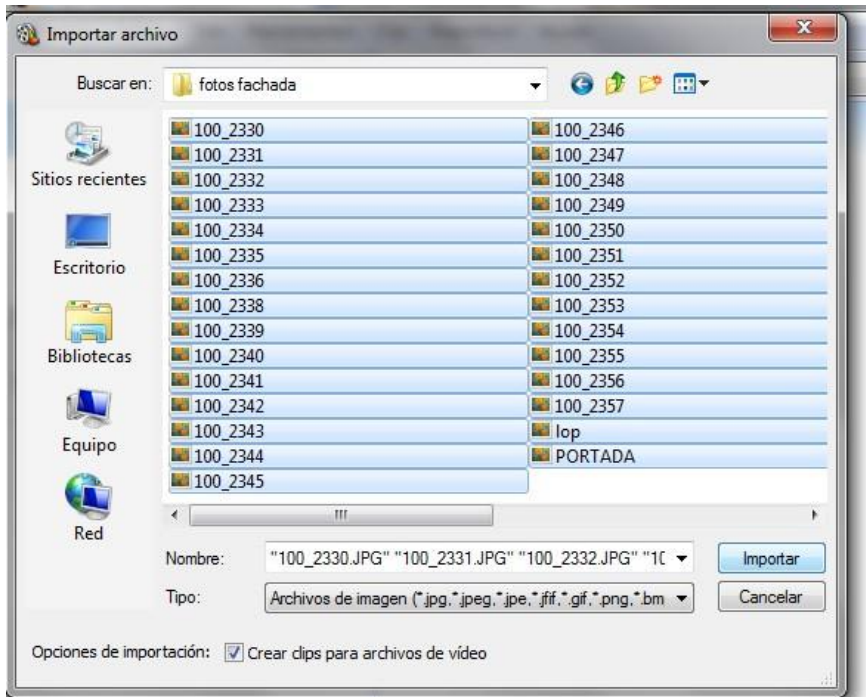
Importar archivo

Buscar en: fotos fachada

Sitios recientes
Escritorio
Bibliotecas
Equipo
Red

100_2330
100_2331
100_2332
100_2333
100_2334
100_2335
100_2336
100_2338
100_2339
100_2340
100_2341
100_2342
100_2343
100_2344
100_2345
100_2346
100_2347
100_2348
100_2349
100_2350
100_2351
100_2352
100_2353
100_2354
100_2355
100_2356
100_2357
lop
PORTADA

Nombre: "100_2330.JPG" "100_2331.JPG" "100_2332.JPG" "1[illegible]

Importar

Tipo: Archivos de imagen (*.jpg,*.jpeg,*.jpe,*.jfif,*.gif,*.png,*.bm

Cancelar

Opciones de importación: Crear clips para archivos de vídeo